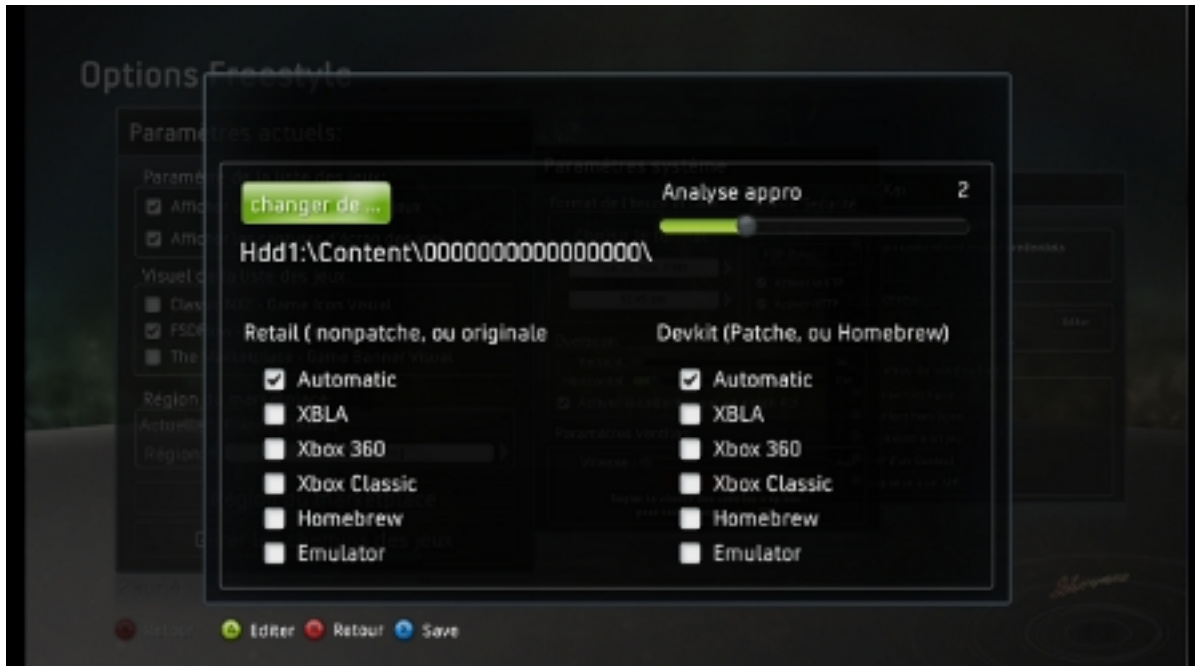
Options Freestyle

Paramètres actuels:

changer de ...

Analyse appro

2

Hdd1:\Content\0000000000000000\

Retail ( nonpatche, ou originale

Automatic

XBLA

Xbox 360

Xbox Classic

Homebrew

Emulator

Devkit (Patche, ou Homebrew)

Automatic

XBLA

Xbox 360

Xbox Classic

Homebrew

Emulator

Editer Retour Save